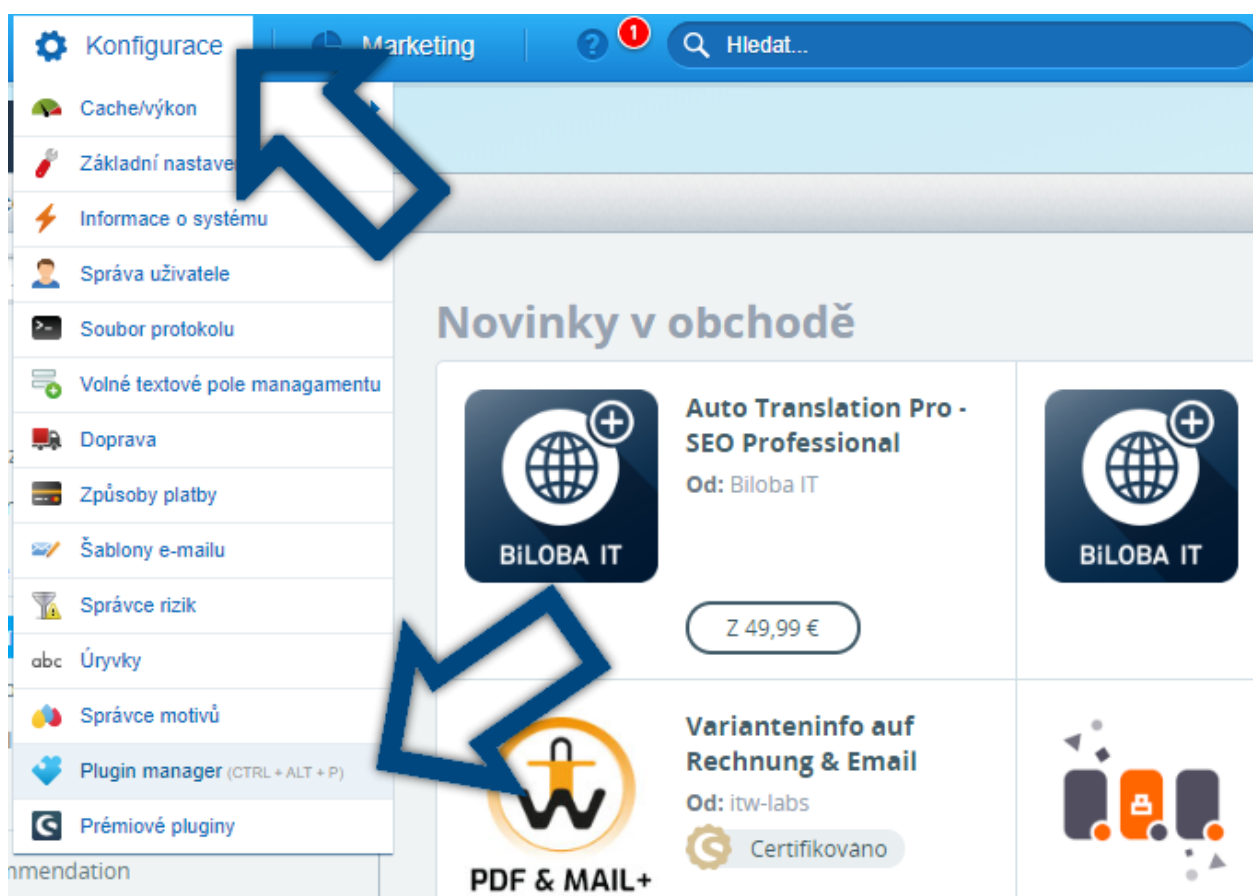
Konfigurace
Marketing
1
Hledat...
Cache/výkon
Základní nastave
Informace o systému
Správa uživatele
Soubor protokolu
Volné textové pole managamentu
Doprava
Způsoby platby
Šablony e-mailu
Správce rizik
abc Úryvky
Správce motivů
Plugin manager (CTRL + ALT + P)
Prémiové pluginy
nmendation

Novinky v obchodě

BiLOBA IT
Auto Translation Pro - SEO Professional
Od: Biloba IT
Z 49,99 €

BiLOBA IT

PDF & MAIL+
Varianteninfo auf Rechnung & Email
Od: itw-labs
Certifikovano